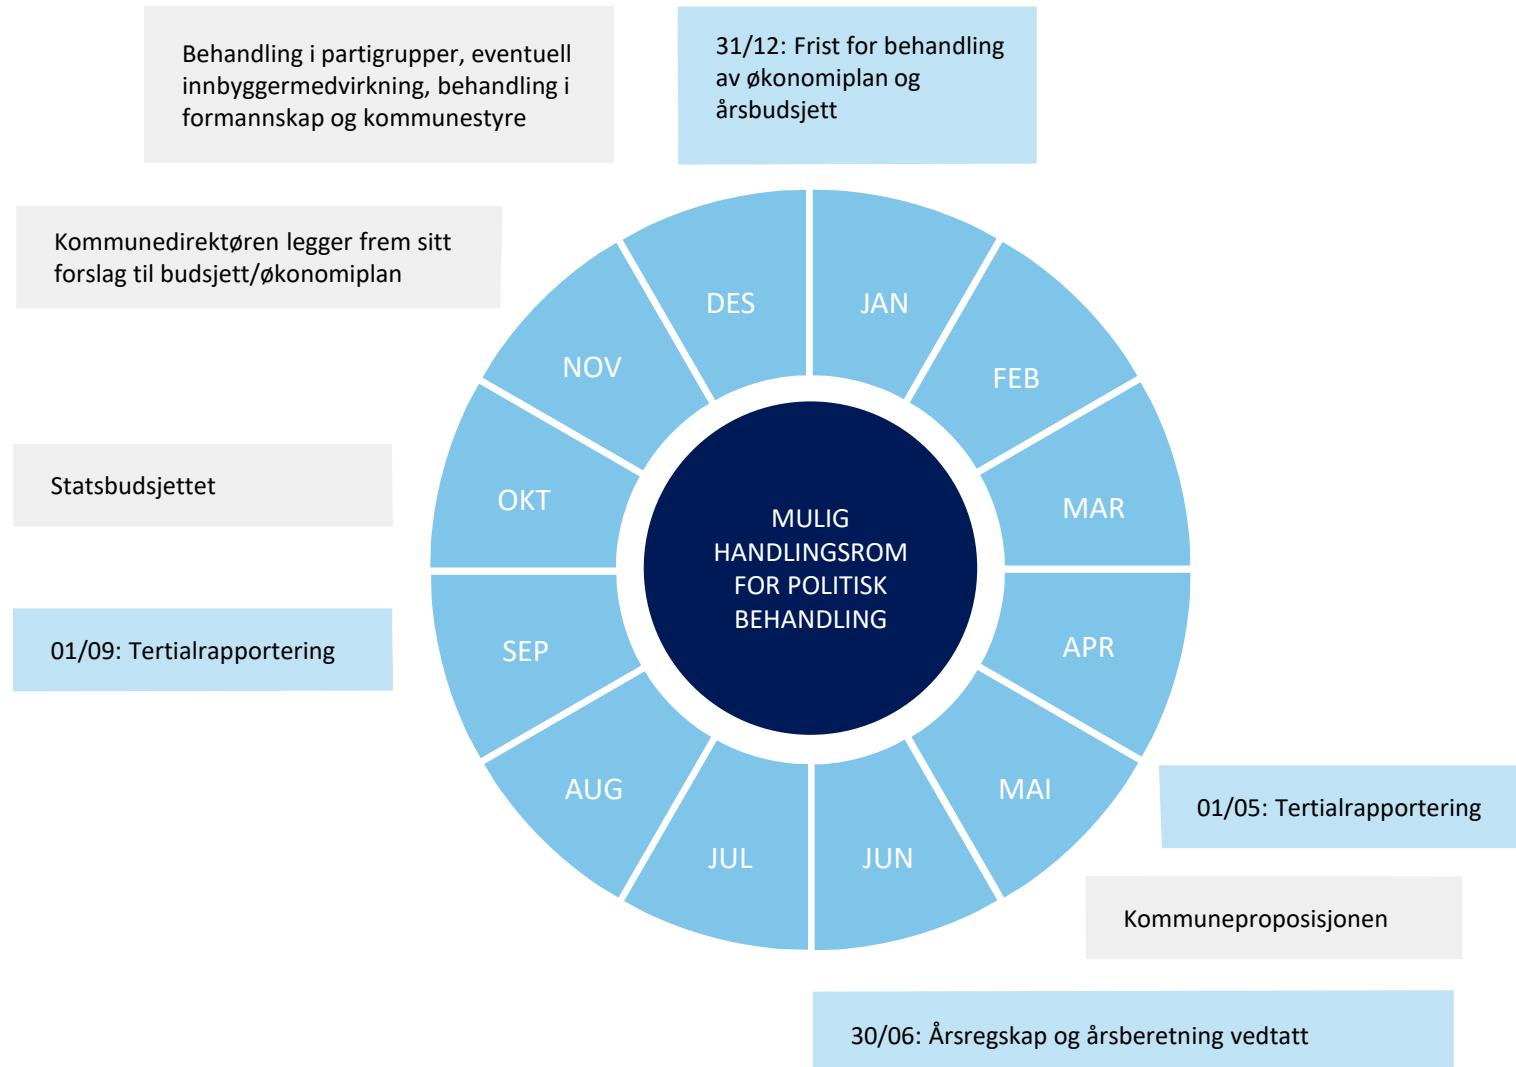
Behandling i partigrupper, eventuell innbyggermedvirkning, behandling i formannskap og kommunestyre

31/12: Frist for behandling av økonomiplan og årsbudsjett

Kommunedirektøren legger frem sitt forslag til budsjett/økonomiplan

Statsbudsjettet

01/09: Tertialrapportering

DES

JAN

NOV

FEB

OKT

MAR

MULIG HANDLINGSROM FOR POLITISK BEHANDLING

SEP

APR

AUG

MAI

JUL

JUN

01/05: Tertialrapportering

Kommuneproposisjonen

30/06: Årsregskap og årsberetning vedtatt